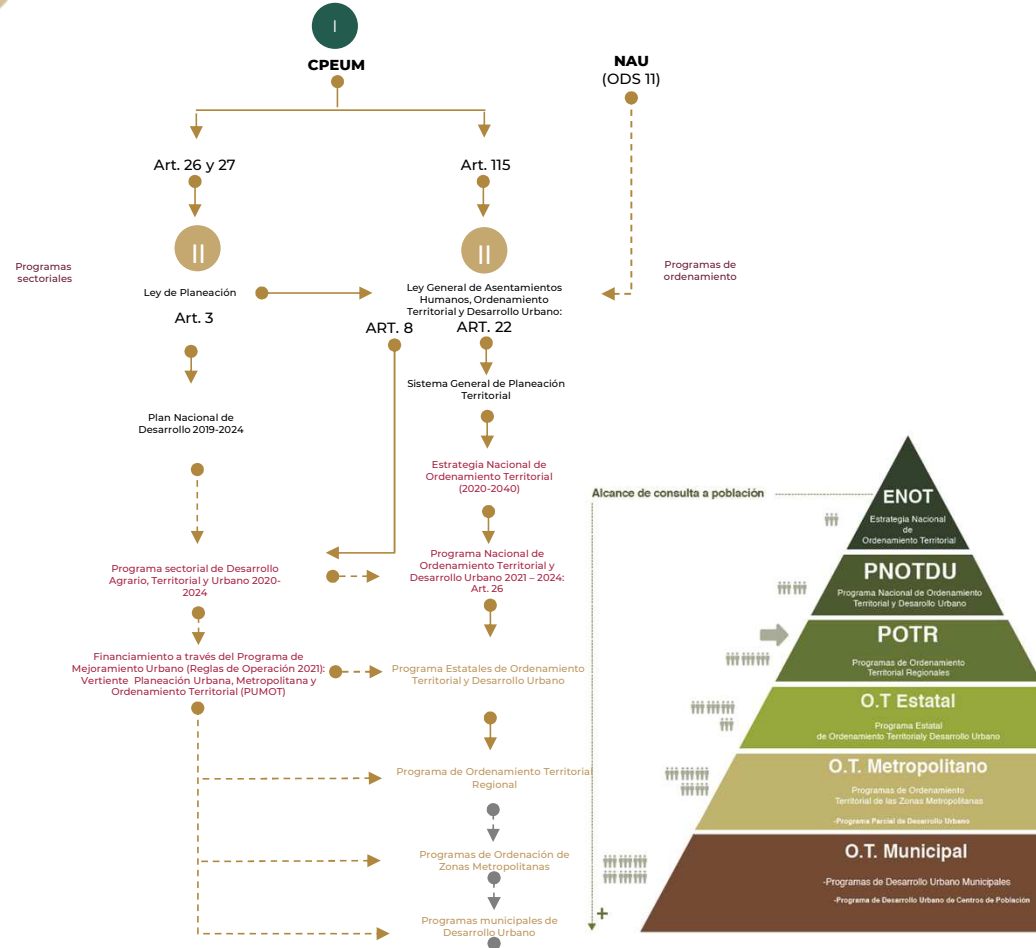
I

CPEUM

NAU
(ODS 11)

Art. 26 y 27

Art. 115

II

II

Programas sectoriales

Ley de Planeación

Art. 3

Ley General de Asentamientos Humanos, Ordenamiento Territorial y Desarrollo Urbano:

ART. 8

ART. 22

Programas de ordenamiento

Sistema General de Planeación Territorial

Plan Nacional de Desarrollo 2019-2024

Estrategia Nacional de Ordenamiento Territorial (2020-2040)

Programa sectorial de Desarrollo Agrario, Territorial y Urbano 2020-2024

Programa Nacional de Ordenamiento Territorial y Desarrollo Urbano 2021 – 2024: Art. 26

Financiamiento a través del Programa de Mejoramiento Urbano (Reglas de Operación 2021): Vertiente Planeación Urbana, Metropolitana y Ordenamiento Territorial (PUMOT)

Programa Estatales de Ordenamiento Territorial y Desarrollo Urbano

Programa de Ordenamiento Territorial Regional

Programas de Ordenación de Zonas Metropolitanas

Programas municipales de Desarrollo Urbano

Alcance de consulta a población

ENOT
Estrategia Nacional de Ordenamiento Territorial

PNOTDU
Programa Nacional de Ordenamiento Territorial y Desarrollo Urbano

POTR
Programas de Ordenamiento Territorial Regionales

O.T Estatal
Programa Estatal de Ordenamiento Territorialy Desarrollo Urbano

O.T. Metropolitano
Programas de Ordenamiento Territorial de las Zonas Metropolitanas
-Programa Parcial de Desarrollo Urbano

O.T. Municipal
-Programas de Desarrollo Urbano Municipales
-Programa de Desarrollo Urbano de Centros de Población

+